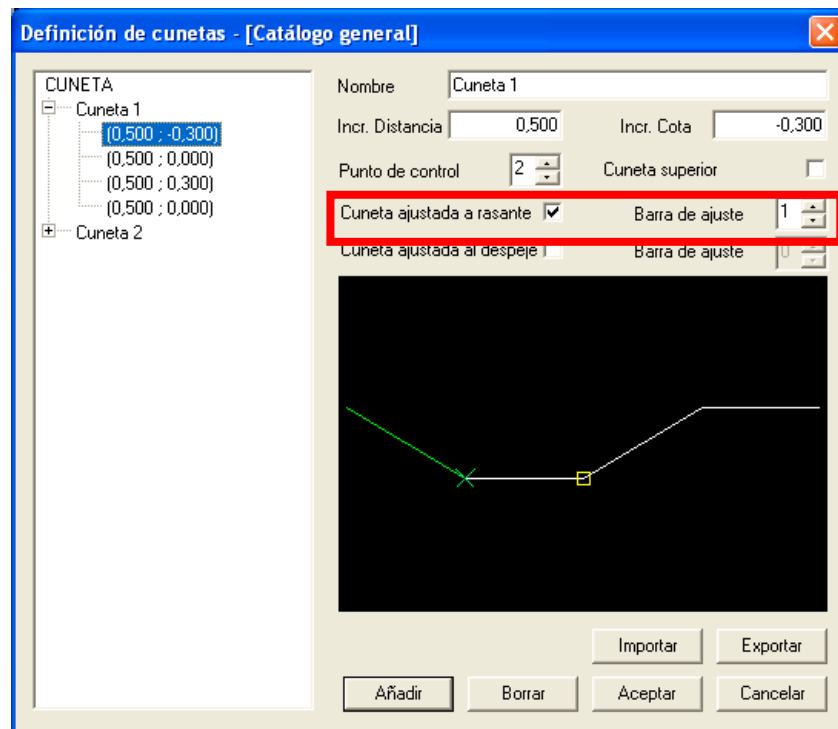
Definición de cunetas - [Catálogo general]

CUNETA
Cuneta 1
(0,500 ; -0,300)
(0,500 ; 0,000)
(0,500 ; 0,300)
(0,500 ; 0,000)
Cuneta 2

Nombre Cuneta 1
Incr. Distancia 0,500
Incr. Cota -0,300
Punto de control 2
Cuneta superior
Cuneta ajustada a rasante
Barra de ajuste 1
Cuneta ajustada al despeje
Barra de ajuste 0

Importar
Exportar
Añadir
Borrar
Aceptar
Cancelar